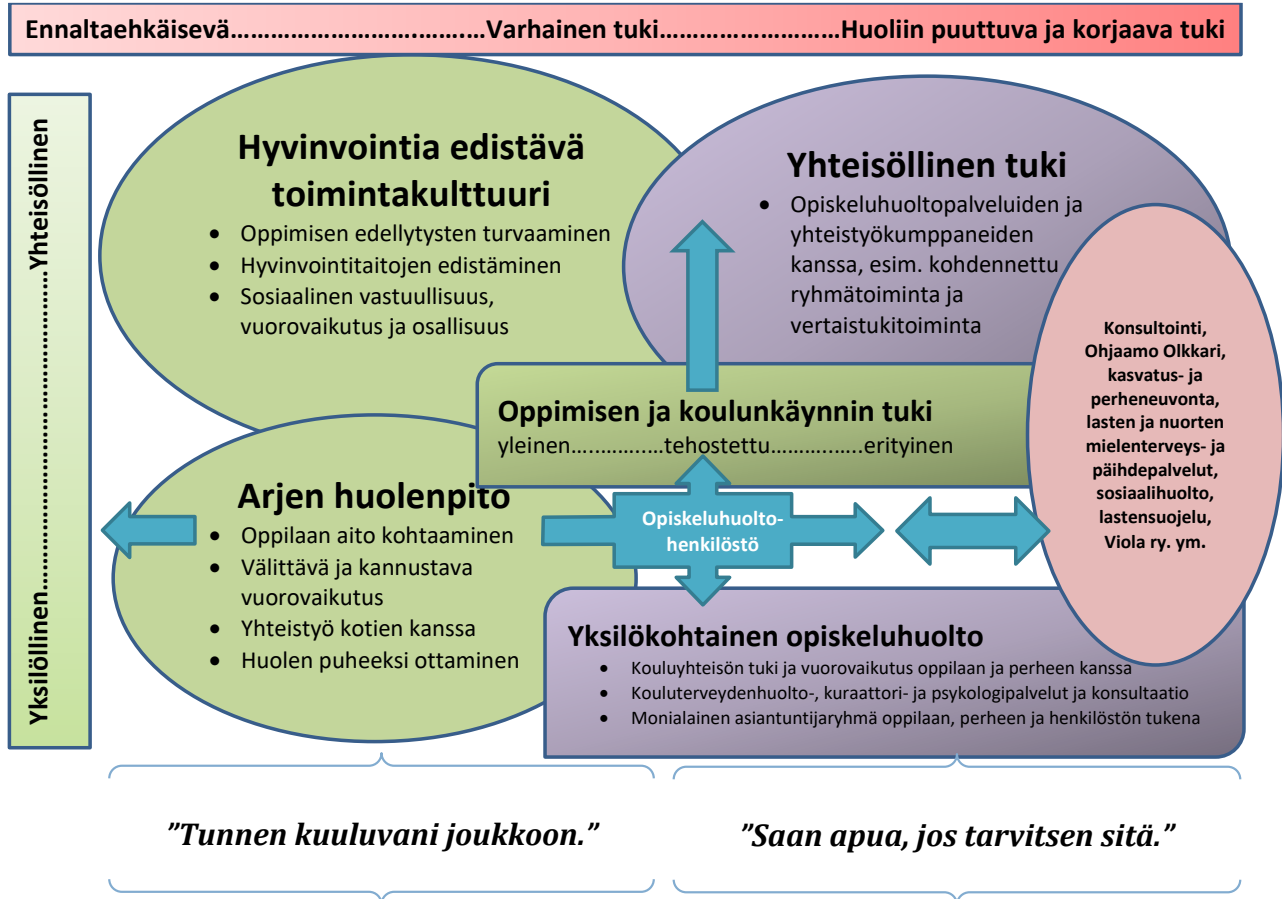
Ennaltaehkäisevä……………………………Varhainen tuki……………………Huoliin puuttuva ja korjaava tuki

Yksilöllinen……………………………Yhteisöllinen

Hyvinvointia edistävä toimintakulttuuri
- Oppimisen edellytysten turvaaminen
- Hyvinvointitaitojen edistäminen
- Sosiaalinen vastuullisuus, vuorovaikutus ja osallisuus

Yhteisöllinen tuki
- Opiskeluhuoltopalveluiden ja yhteistyökumppaneiden kanssa, esim. kohdennettu ryhmätoiminta ja vertaistukitoiminta

Oppimisen ja koulunkäynnin tuki
yleinen…………….tehostettu……………erityinen

Arjen huolenpito
- Oppilaan aito kohtaaminen
- Välittävä ja kannustava vuorovaikutus
- Yhteistyö kotien kanssa
- Huolen puheeksi ottaminen

Opiskeluhuolto-henkilöstö

Konsultointi, Ohjaamo Olkkari, kasvatus- ja perheneuvonta, lasten ja nuorten mielenterveys- ja päihdepalvelut, sosiaalihuolto, lastensuojelu, Viola ry. ym.

Yksilökohtainen opiskeluhuolto
- Kouluyhteisön tuki ja vuorovaikutus oppilaan ja perheen kanssa
- Kouluterveydenhuolto-, kuraattori- ja psykologipalvelut ja konsultaatio
- Monialainen asiantuntijaryhmä oppilaan, perheen ja henkilöstön tukena

”Tunnen kuuluvani joukkoon.”

”Saan apua, jos tarvitsen sitä.”